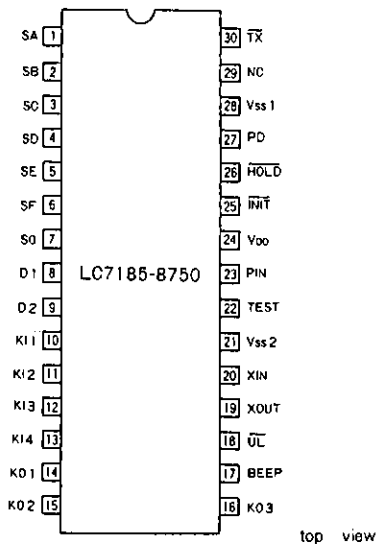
SA 1
SB 2
SC 3
SD 4
SE 5
SF 6
S0 7
D1 8
D2 9
KI1 10
KI2 11
KI3 12
KI4 13
KO1 14
KO2 15

LC7185-8750

30 $\overline{TX}$
29 NC
28 Vss1
27 PD
26 $\overline{HOLD}$
25 $\overline{INIT}$
24 VDD
23 PIN
22 TEST
21 Vss2
20 XIN
19 XOUT
18 $\overline{UL}$
17 BEEP
16 KO3

top view